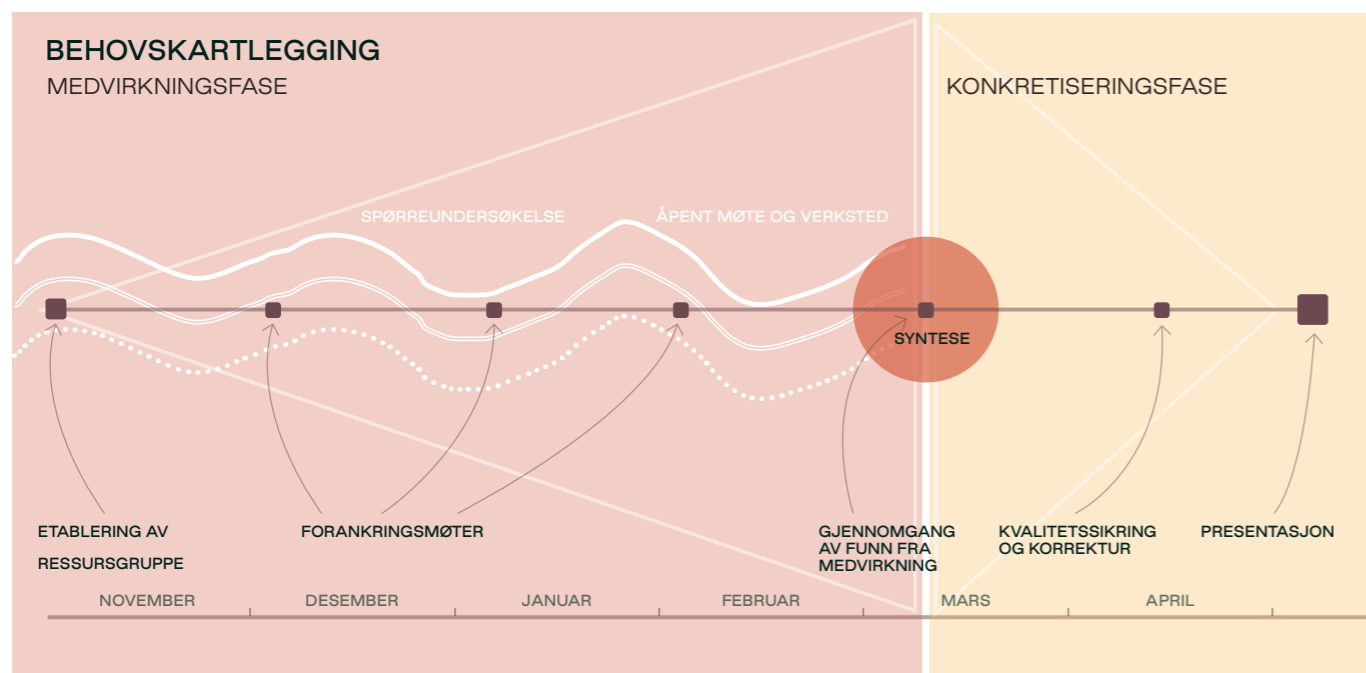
BEHOVSKARTLEGGING

MEDVIRKNINGSFASE

KONKRETISERINGSFASE

SPØRREUNDERSØKELSE

ÅPENT MØTE OG VERKSTED

SYNTESE

ETABLERING AV RESSURSGRUPPE

FORANKRINGSMØTER

GJENNOMGANG AV FUNN FRA MEDVIRKNING

KVALITETSSIKRING OG KORREKTUR

PRESENTASJON

NOVEMBER

DESEMBER

JANUAR

FEBRUAR

MARS

APRIL